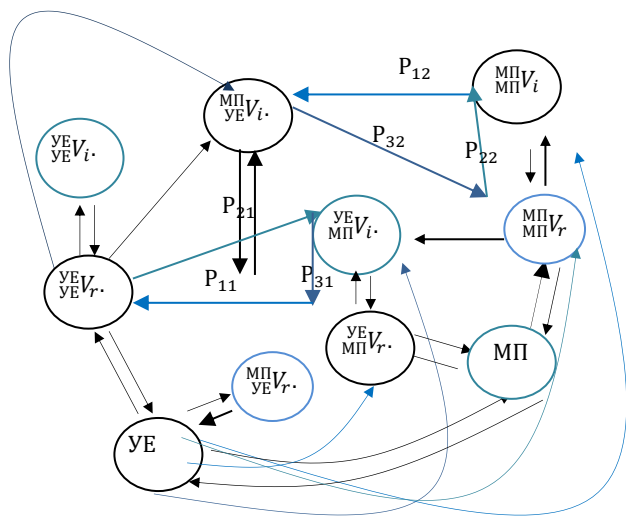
$^{\text{МП}}_{\text{УЕ}}V_{i}.$

P$_{12}$

$^{\text{МП}}_{\text{МП}}V_{i}$

P$_{32}$

$^{\text{УЕ}}_{\text{УЕ}}V_{i}.$

P$_{22}$

P$_{21}$

$^{\text{УЕ}}_{\text{МП}}V_{i}.$

$^{\text{МП}}_{\text{МП}}V_{r}$

$^{\text{УЕ}}_{\text{УЕ}}V_{r}.$

P$_{11}$

P$_{31}$

$^{\text{УЕ}}_{\text{МП}}V_{r}.$

МП

$^{\text{МП}}_{\text{УЕ}}V_{r}.$

УЕ